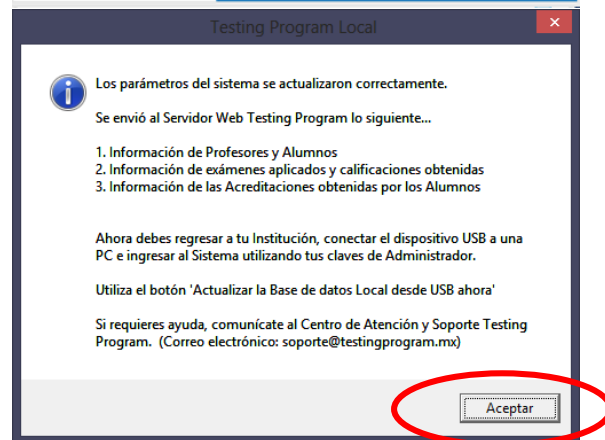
Testing Program Local

Los parámetros del sistema se actualizaron correctamente.

Se envió al Servidor Web Testing Program lo siguiente...

1. Información de Profesores y Alumnos
2. Información de exámenes aplicados y calificaciones obtenidas
3. Información de las Acreditaciones obtenidas por los Alumnos

Ahora debes regresar a tu Institución, conectar el dispositivo USB a una PC e ingresar al Sistema utilizando tus claves de Administrador.

Utiliza el botón 'Actualizar la Base de datos Local desde USB ahora'

Si requieres ayuda, comunícate al Centro de Atención y Soporte Testing Program. (Correo electrónico: soporte@testingprogram.mx)

Aceptar